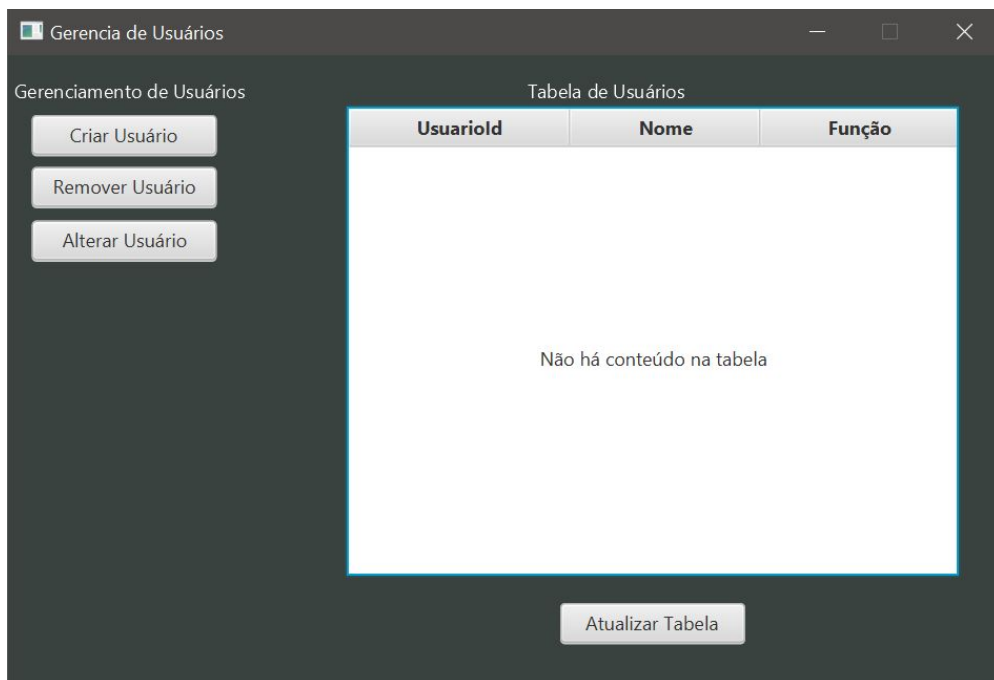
Gerencia de Usuários

Gerenciamento de Usuários

Criar Usuário

Remover Usuário

Alterar Usuário

Tabela de Usuários

| UsuarioId | Nome | Função |
|---|---|---|

Não há conteúdo na tabela

Atualizar Tabela